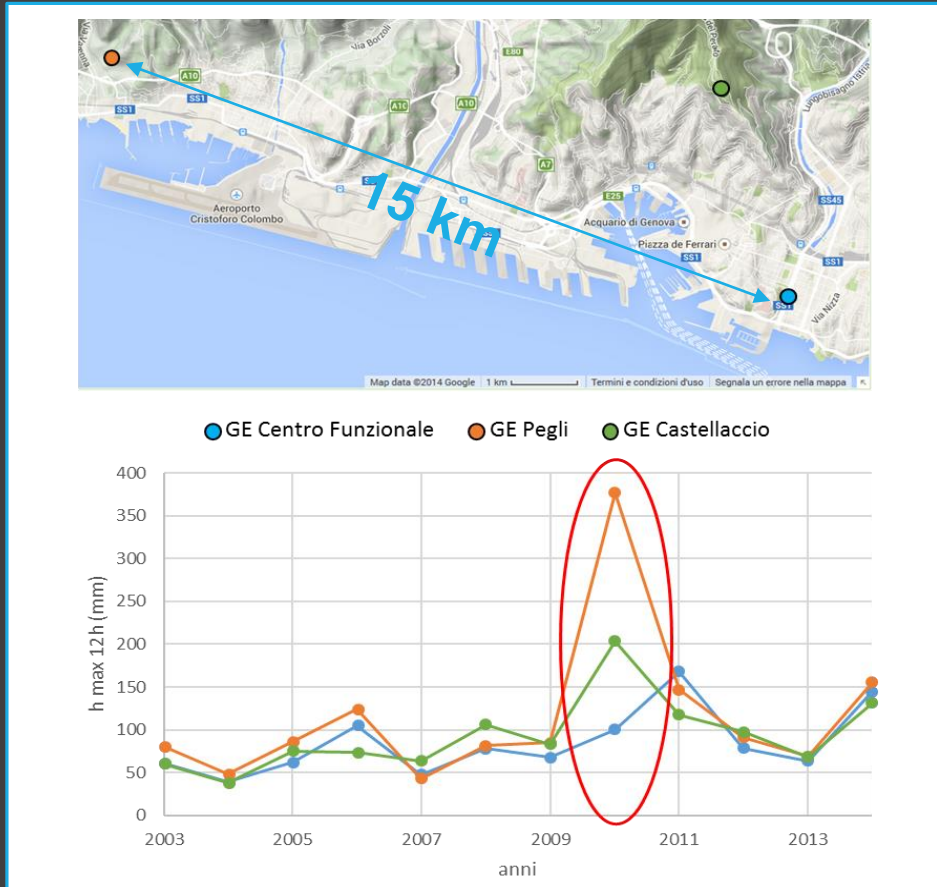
Via Borzoli
E80
A10
A10
A10
SS1
SS1
A7
15 km
Aeroporto Cristoforo Colombo
E25
Acquario di Genova
Piazza de Ferrari
SS45
SS1
SS1
SS1
Via Nizza
Map data ©2014 Google | 1 km | Termini e condizioni d'uso | Segnala un errore nella mappa

GE Centro Funzionale   GE Pegli   GE Castellaccio

400
350
300
250
200
150
100
50
0
h max 12h (mm)
2003 2005 2007 2009 2011 2013
anni